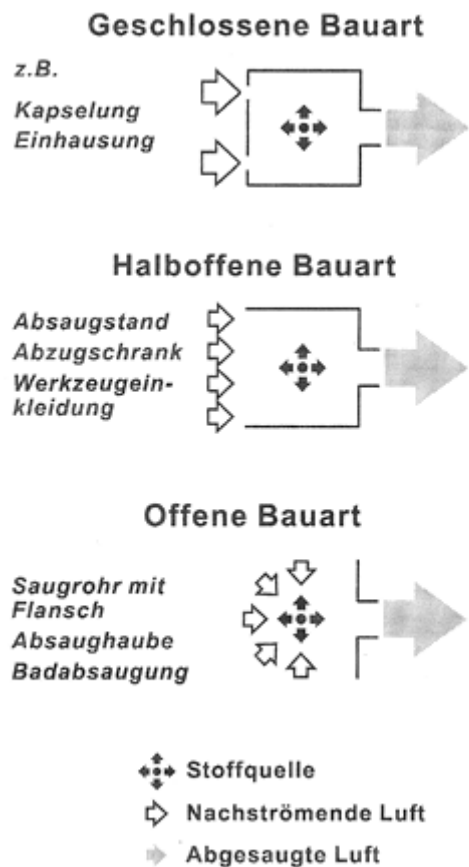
Geschlossene Bauart

z.B.
Kapselung
Einhausung

Halboffene Bauart

Absaugstand
Abzugschrank
Werkzeugeinkleidung

Offene Bauart

Saugrohr mit Flansch
Absaughaube
Badabsaugung

Stoffquelle
Nachströmende Luft
Abgesaugte Luft